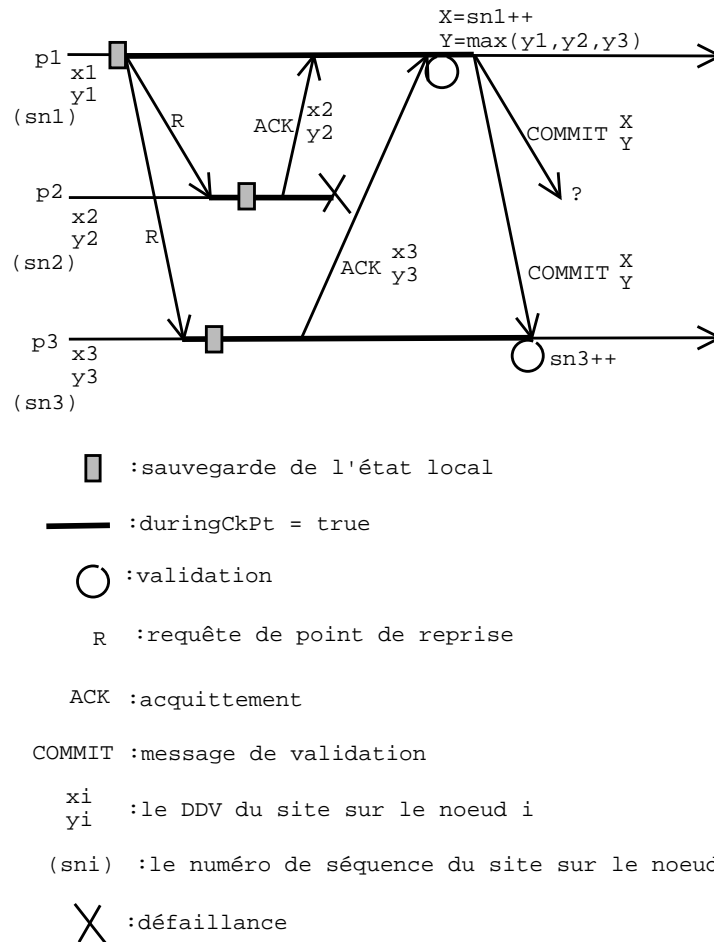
X=sn1++
Y=max(y1,y2,y3)

p1
x1
y1
(sn1)

R

ACK
x2
y2

COMMIT X
Y

p2
x2
y2
(sn2)

?

R

ACK x3
y3

COMMIT X
Y

p3
x3
y3
(sn3)

sn3++

:sauvegarde de l'état local

:duringCkPt = true

:validation

R :requête de point de reprise

ACK :acquittement

COMMIT :message de validation

xi
yi :le DDV du site sur le noeud i

(sni) :le numéro de séquence du site sur le noeud

:défaillance